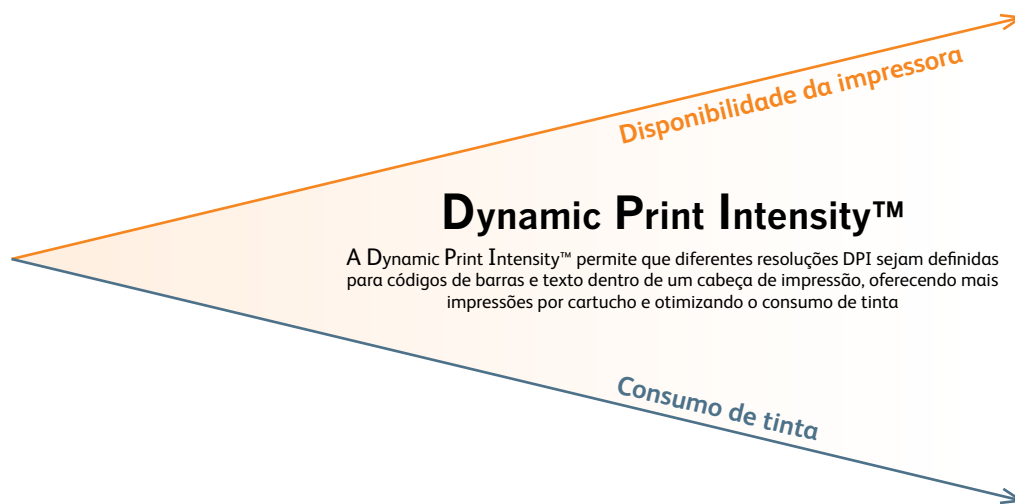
Disponibilidade da impressora

Dynamic Print Intensity™

A Dynamic Print Intensity™ permite que diferentes resoluções DPI sejam definidas para códigos de barras e texto dentro de um cabeça de impressão, oferecendo mais impressões por cartucho e otimizando o consumo de tinta

Consumo de tinta